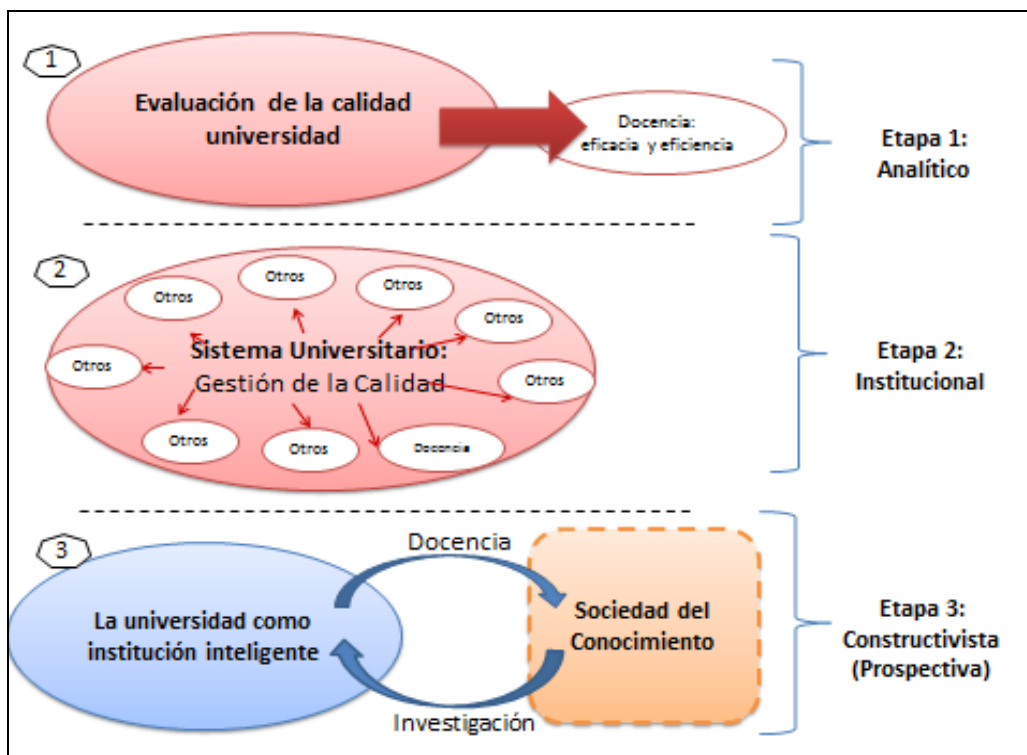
1

Evaluación de la calidad universidad

Docencia: eficacia y eficiencia

Etapa 1: Analítico

2

Otros

Otros

Otros

Otros

Otros

Sistema Universitario: Gestión de la Calidad

Otros

Otros

Otros

Docencia

Etapa 2: Institucional

3

Docencia

La universidad como institución inteligente

Sociedad del Conocimiento

Investigación

Etapa 3: Constructivista (Prospectiva)